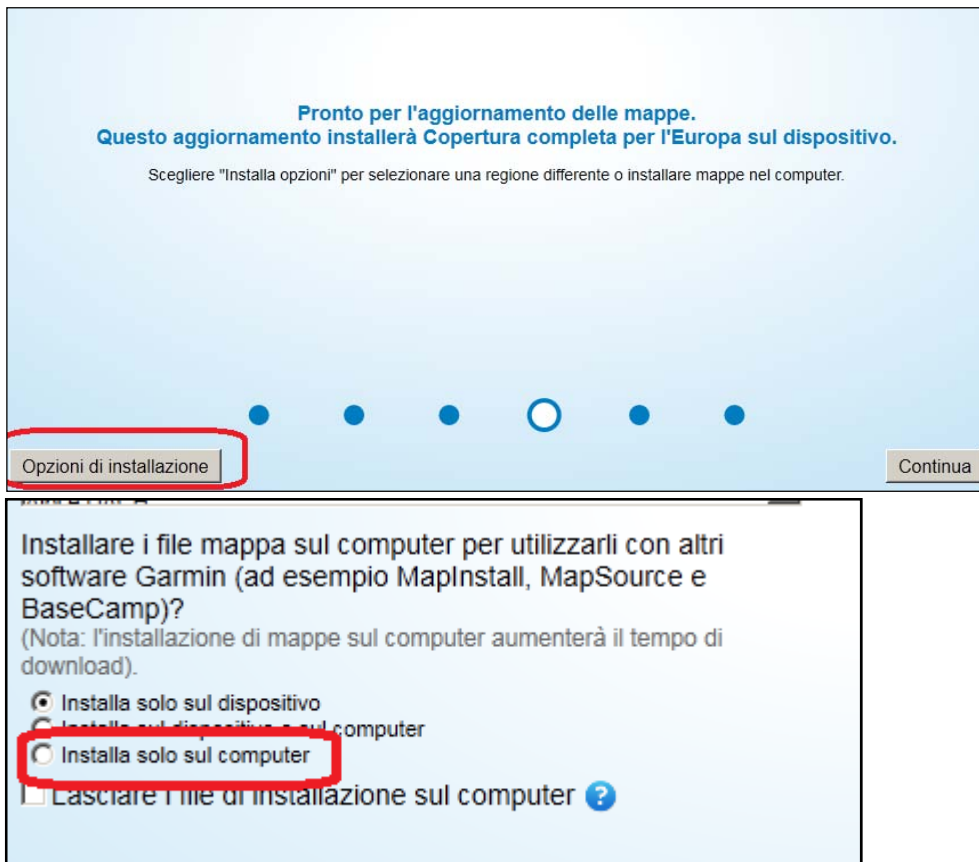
Pronto per l'aggiornamento delle mappe.
Questo aggiornamento installerà Copertura completa per l'Europa sul dispositivo.

Scegliere "Installa opzioni" per selezionare una regione differente o installare mappe nel computer.

Opzioni di installazione

Continua

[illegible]

Installare i file mappa sul computer per utilizzarli con altri software Garmin (ad esempio MapInstall, MapSource e BaseCamp)?
(Nota: l'installazione di mappe sul computer aumenterà il tempo di download).

Installa solo sul dispositivo
Installa sul dispositivo e sul computer
Installa solo sul computer
Lasciare i file di installazione sul computer